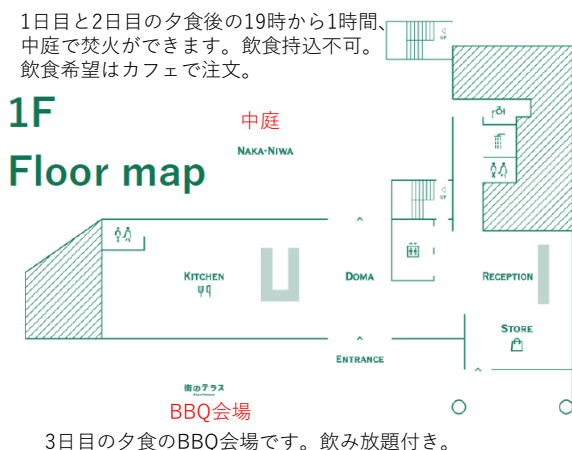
1日目と2日目の夕食後の19時から1時間、中庭で焚火ができます。飲食持込不可。飲食希望はカフェで注文。

1F
Floor map

中庭
NAKA-NIWA

KITCHEN

DOMA

RECEPTION

STORE

ENTRANCE

街のテラス

BBQ会場

3日目の夕食のBBQ会場です。飲み放題付き。